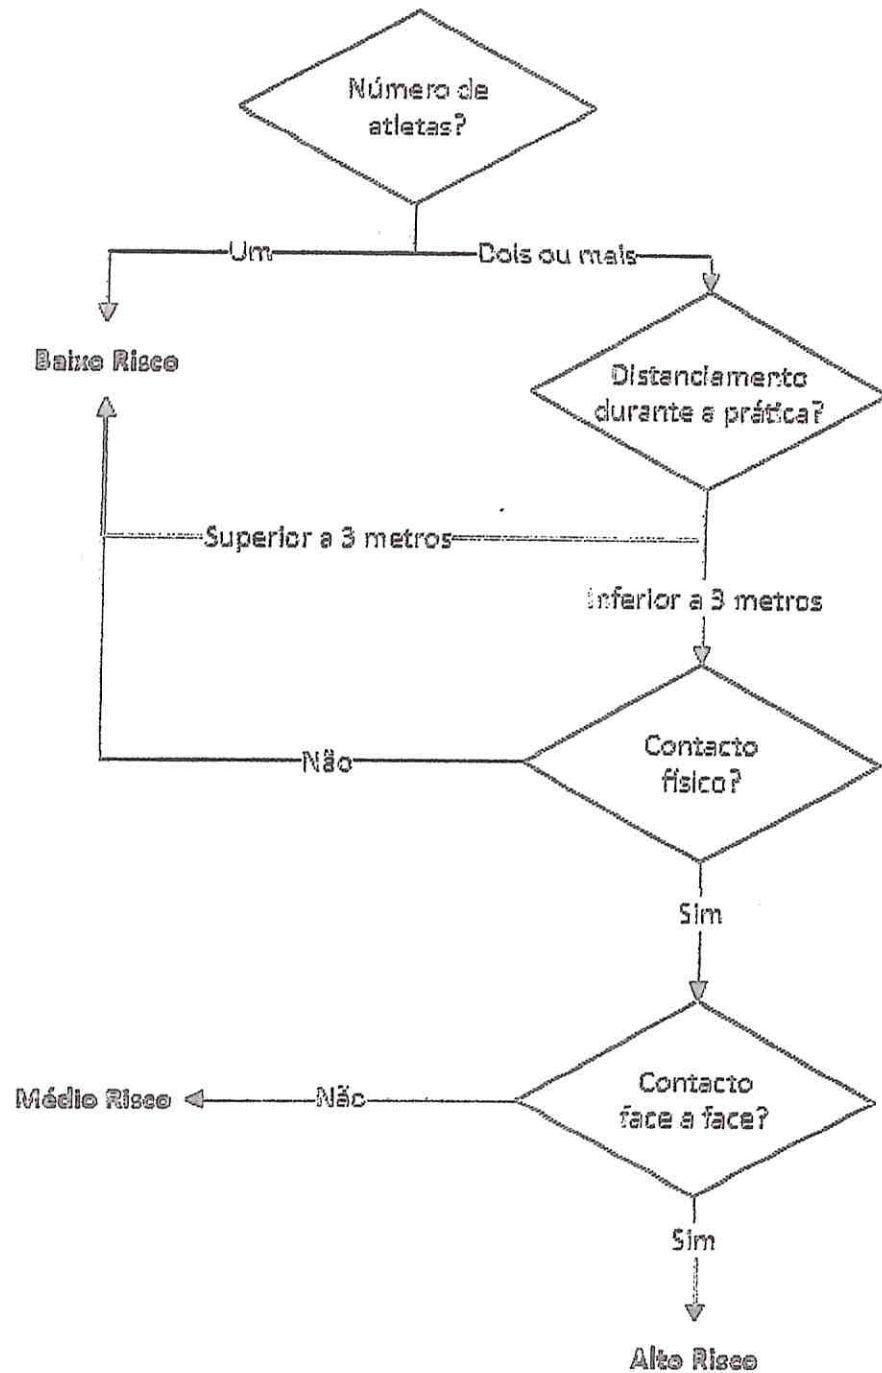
Número de atletas?

Um

Dois ou mais

Baixo Risco

Distanciamento durante a prática?

Superior a 3 metros

Inferior a 3 metros

Contacto físico?

Não

Sim

Contacto face a face?

Médio Risco

Não

Sim

Alto Risco